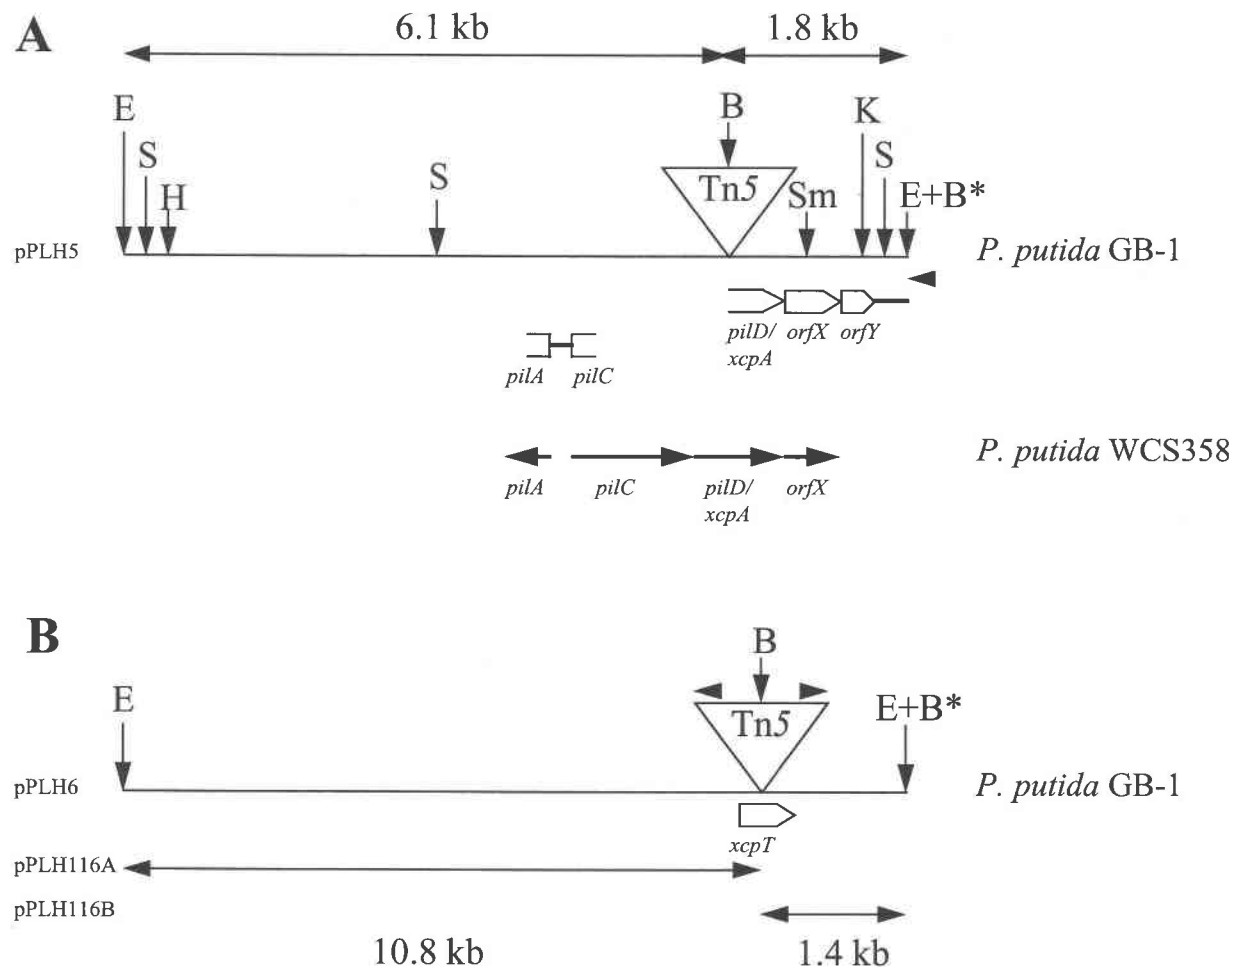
A

6.1 kb

1.8 kb

E

S

H

S

B

Tn5

Sm

K

S

E+B*

pPLH5

P. putida GB-1

pilD/ xcpA

orfX

orfY

pilA

pilC

P. putida WCS358

pilA

pilC

pilD/ xcpA

orfX

B

B

E

Tn5

E+B*

pPLH6

P. putida GB-1

xcpT

pPLH116A

pPLH116B

10.8 kb

1.4 kb